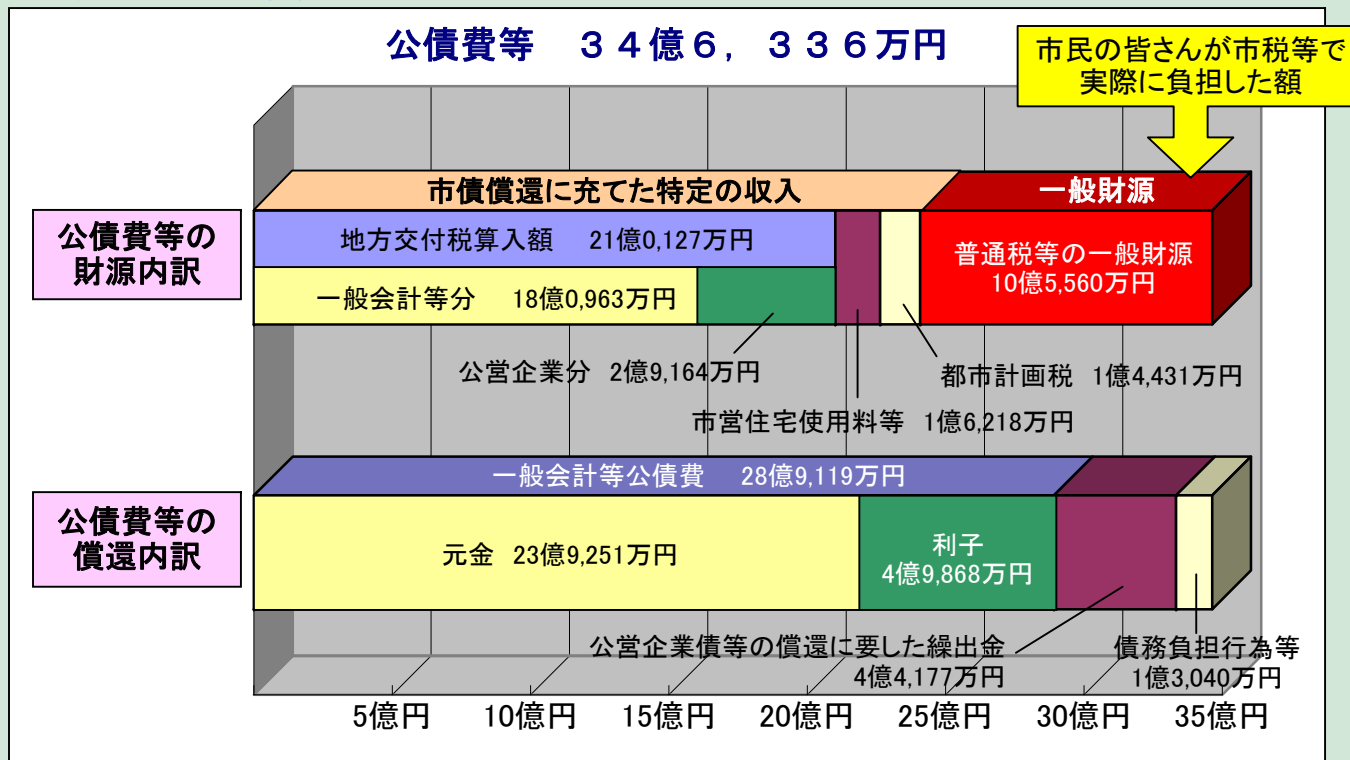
公債費等　３４億６，３３６万円

市民の皆さんが市税等で実際に負担した額

市債償還に充てた特定の収入

一般財源

公債費等の財源内訳

地方交付税算入額　21億0,127万円

一般会計等分　18億0,963万円

普通税等の一般財源
10億5,560万円

公営企業分　2億9,164万円

都市計画税　1億4,431万円

市営住宅使用料等　1億6,218万円

一般会計等公債費　28億9,119万円

公債費等の償還内訳

元金　23億9,251万円

利子
4億9,868万円

公営企業債等の償還に要した繰出金
4億4,177万円

債務負担行為等
1億3,040万円

5億円　10億円　15億円　20億円　25億円　30億円　35億円